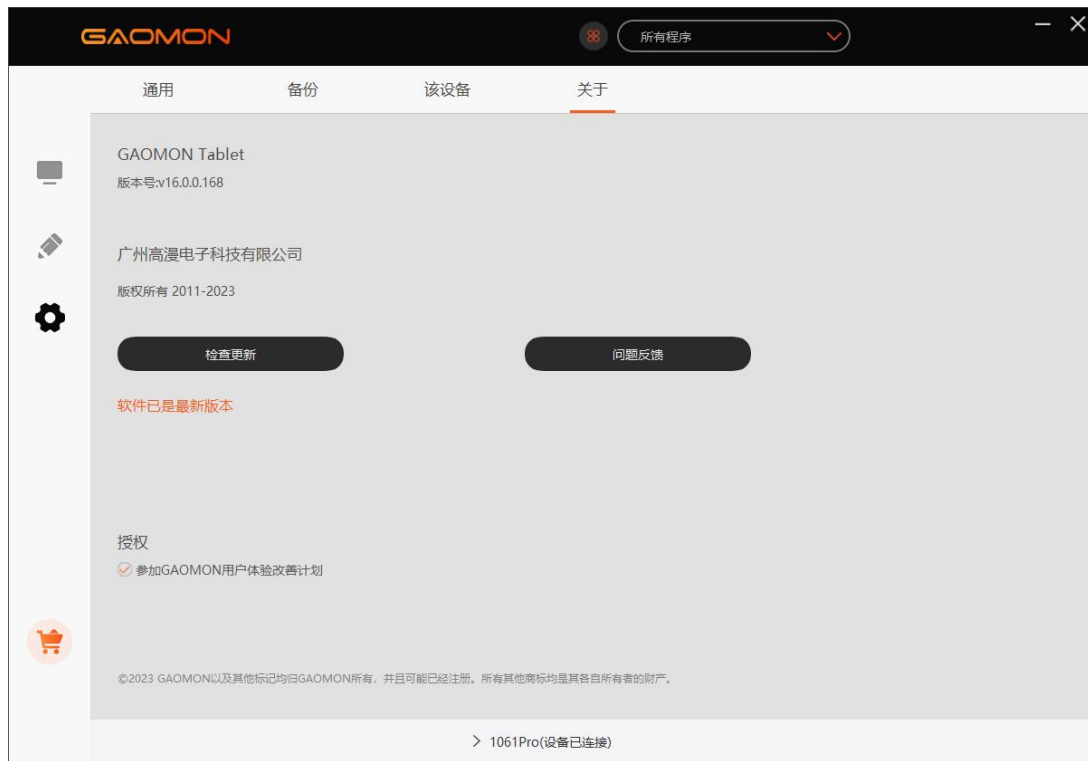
GAOMON

所有程序

通用
备份
该设备
关于

GAOMON Tablet
版本号:v16.0.0.168

广州高漫电子科技有限公司
版权所有 2011-2023

检查更新
问题反馈

软件已是最新版本

授权
参加GAOMON用户体验改善计划

©2023 GAOMON以及其他标记均归GAOMON所有，并且可能已经注册。所有其他商标均是其各自所有者的财产。

> 1061Pro(设备已连接)